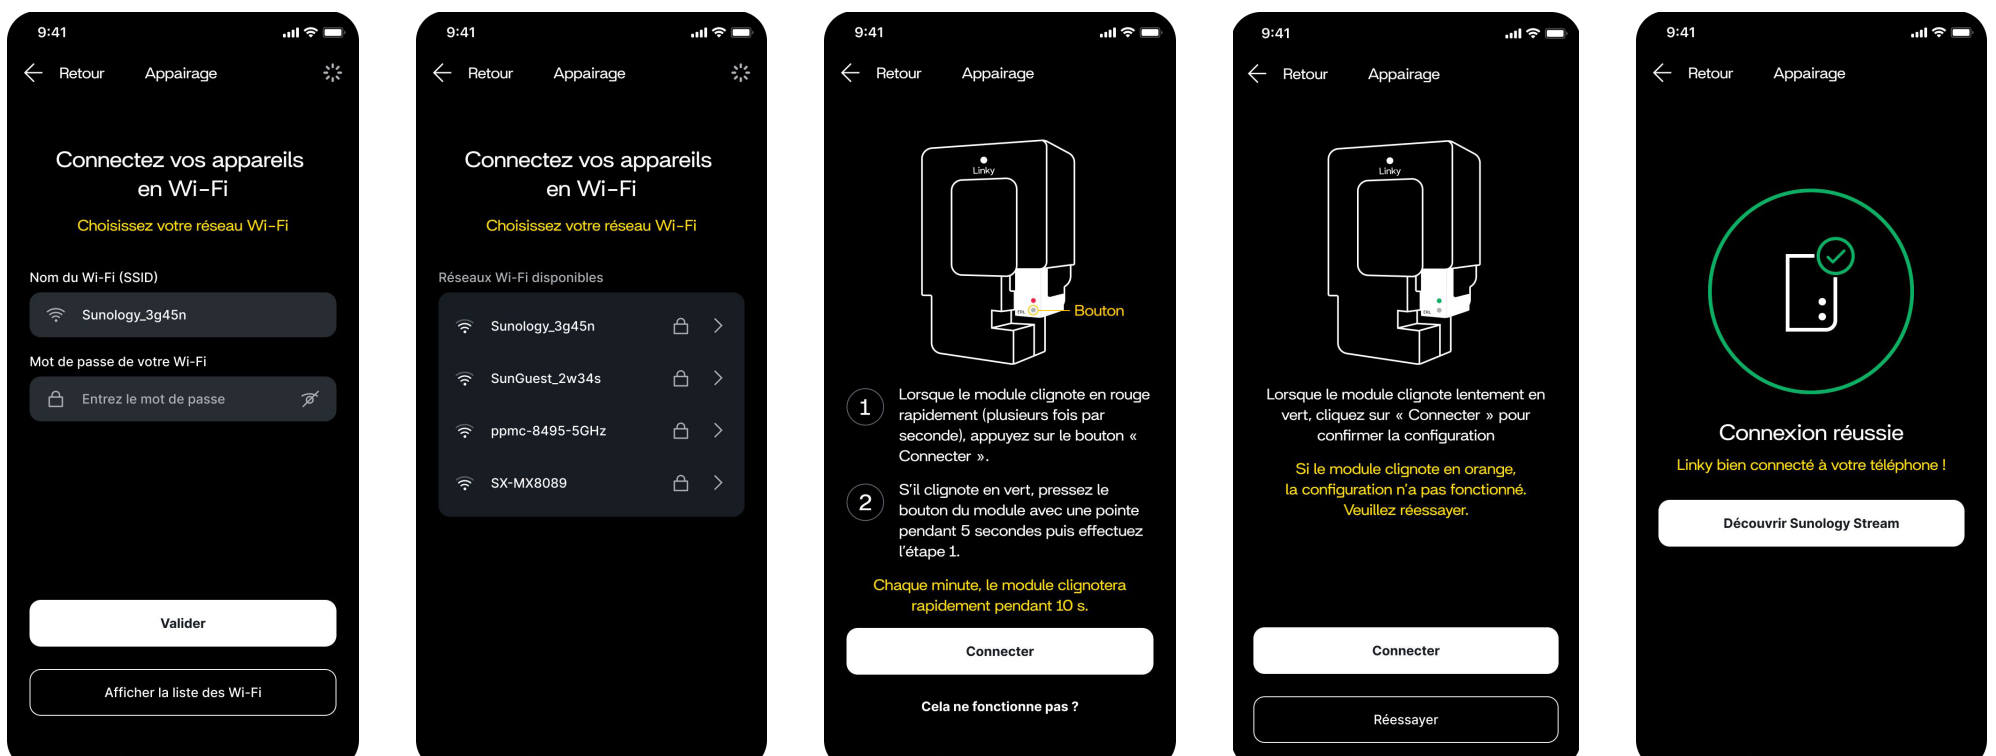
9:41

Retour Appairage

Connectez vos appareils en Wi-Fi

Choisissez votre réseau Wi-Fi

Nom du Wi-Fi (SSID)

Sunology_3g45n

Mot de passe de votre Wi-Fi

Entrez le mot de passe

Valider

Afficher la liste des Wi-Fi

9:41

Retour Appairage

Connectez vos appareils en Wi-Fi

Choisissez votre réseau Wi-Fi

Réseaux Wi-Fi disponibles

Sunology_3g45n

SunGuest_2w34s

ppmc-8495-5GHz

SX-MX8089

9:41

Retour Appairage

Linky

Bouton

1 Lorsque le module clignote en rouge rapidement (plusieurs fois par seconde), appuyez sur le bouton « Connecter ».

2 S'il clignote en vert, pressez le bouton du module avec une pointe pendant 5 secondes puis effectuez l'étape 1.

Chaque minute, le module clignotera rapidement pendant 10 s.

Connecter

Cela ne fonctionne pas ?

9:41

Retour Appairage

Linky

Lorsque le module clignote lentement en vert, cliquez sur « Connecter » pour confirmer la configuration

Si le module clignote en orange, la configuration n'a pas fonctionné. Veuillez réessayer.

Connecter

Réessayer

9:41

Retour Appairage

Connexion réussie

Linky bien connecté à votre téléphone !

Découvrir Sunology Stream